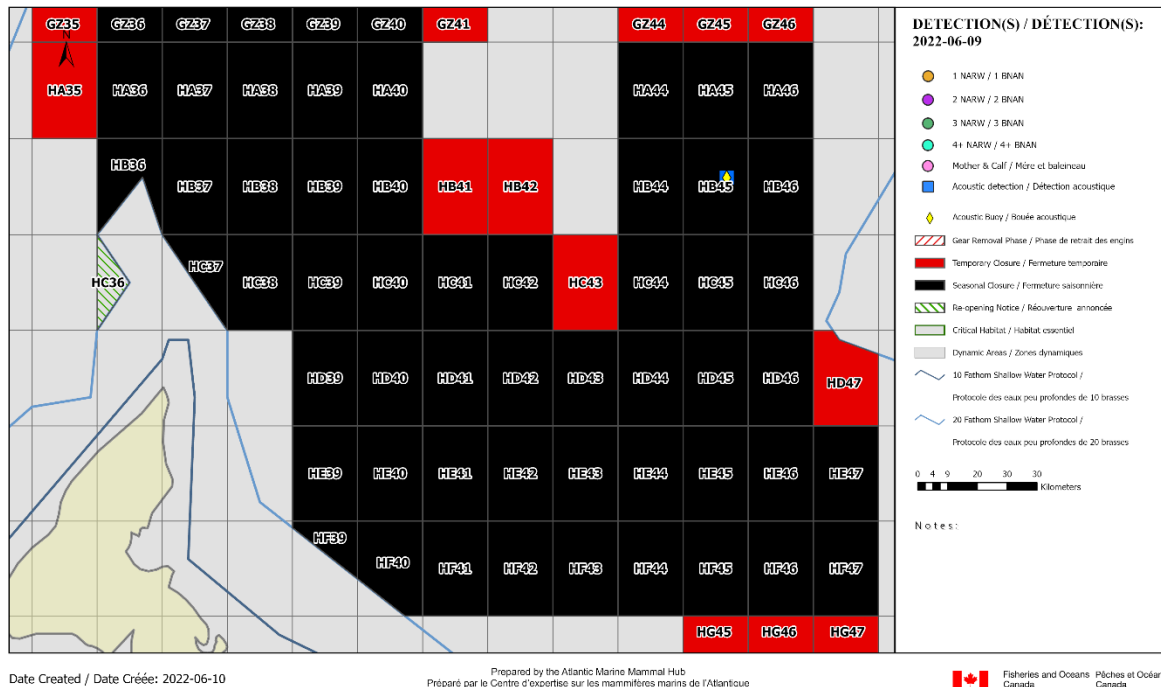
GZ35 GZ36 GZ37 GZ38 GZ39 GZ40 GZ41 GZ44 GZ45 GZ46

N

HA35 HA36 HA37 HA38 HA39 HA40 HA44 HA45 HA46

HB36 HB37 HB38 HB39 HB40 HB41 HB42 HB44 HB45 HB46

HC36 HC37 HC38 HC39 HC40 HC41 HC42 HC43 HC44 HC45 HC46

HD39 HD40 HD41 HD42 HD43 HD44 HD45 HD46 HD47

HE39 HE40 HE41 HE42 HE43 HE44 HE45 HE46 HE47

HF39 HF40 HF41 HF42 HF43 HF44 HF45 HF46 HF47

HG45 HG46 HG47

DETECTION(S) / DÉTECTION(S):
2022-06-09

1 NARW / 1 BNAN
2 NARW / 2 BNAN
3 NARW / 3 BNAN
4+ NARW / 4+ BNAN
Mother & Calf / Mère et baleineau
Acoustic detection / Détection acoustique
Acoustic Buoy / Bouée acoustique
Gear Removal Phase / Phase de retrait des engins
Temporary Closure / Fermeture temporaire
Seasonal Closure / Fermeture saisonnière
Re-opening Notice / Réouverture annoncée
Critical Habitat / Habitat essentiel
Dynamic Areas / Zones dynamiques
10 Fathom Shallow Water Protocol / Protocole des eaux peu profondes de 10 brasses
20 Fathom Shallow Water Protocol / Protocole des eaux peu profondes de 20 brasses

0 4 9 20 30 30
Kilometers

Notes:

Date Created / Date Créée: 2022-06-10

Prepared by the Atlantic Marine Mammal Hub
Préparé par le Centre d'expertise sur les mammifères marins de l'Atlantique

Fisheries and Oceans Canada
Pêches et Océans Canada